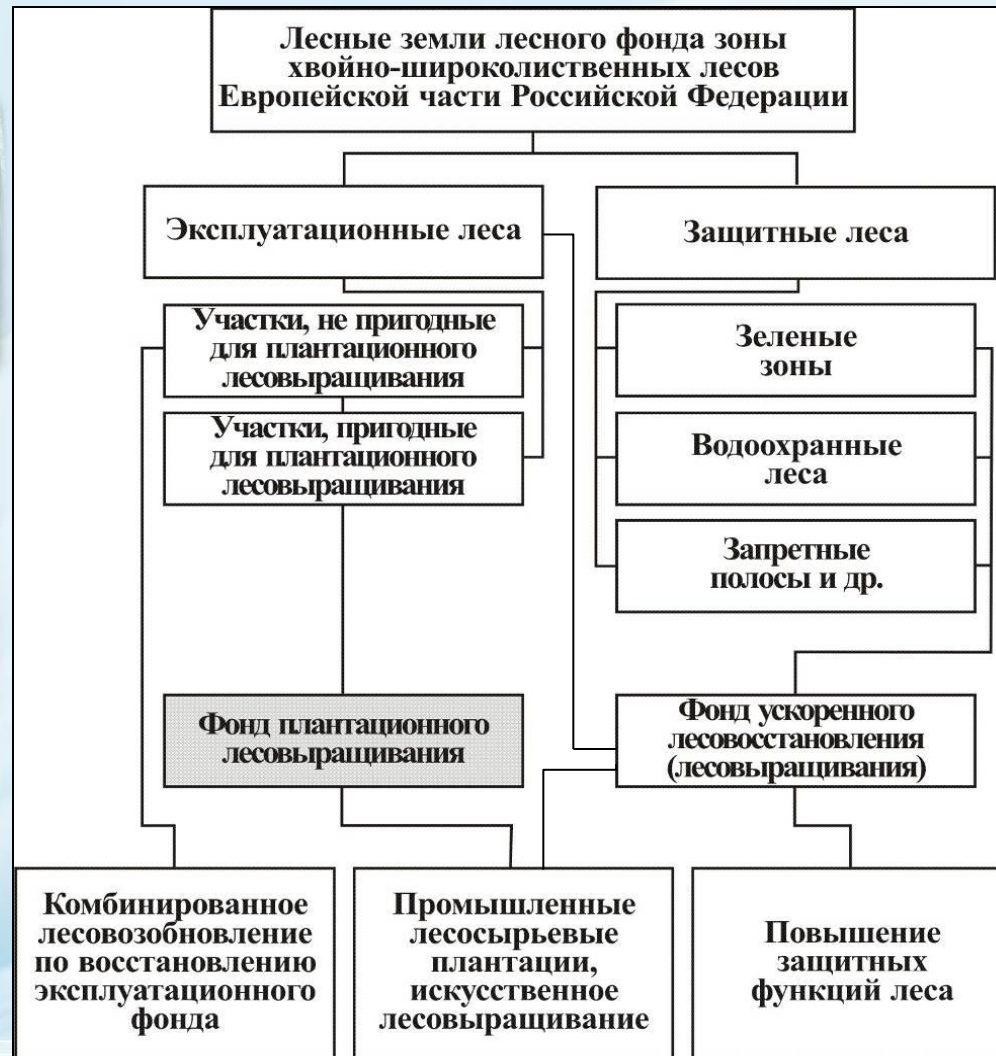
Лесные земли лесного фонда зоны хвойно-широколиственных лесов Европейской части Российской Федерации

Эксплуатационные леса

Защитные леса

Участки, не пригодные для плантационного лесовыращивания

Участки, пригодные для плантационного лесовыращивания

Зеленые зоны

Водоохранные леса

Запретные полосы и др.

Фонд плантационного лесовыращивания

Фонд ускоренного лесовосстановления (лесовыращивания)

Комбинированное лесовозобновление по восстановлению эксплуатационного фонда

Промышленные лесосырьевые плантации, искусственное лесовыращивание

Повышение защитных функций леса